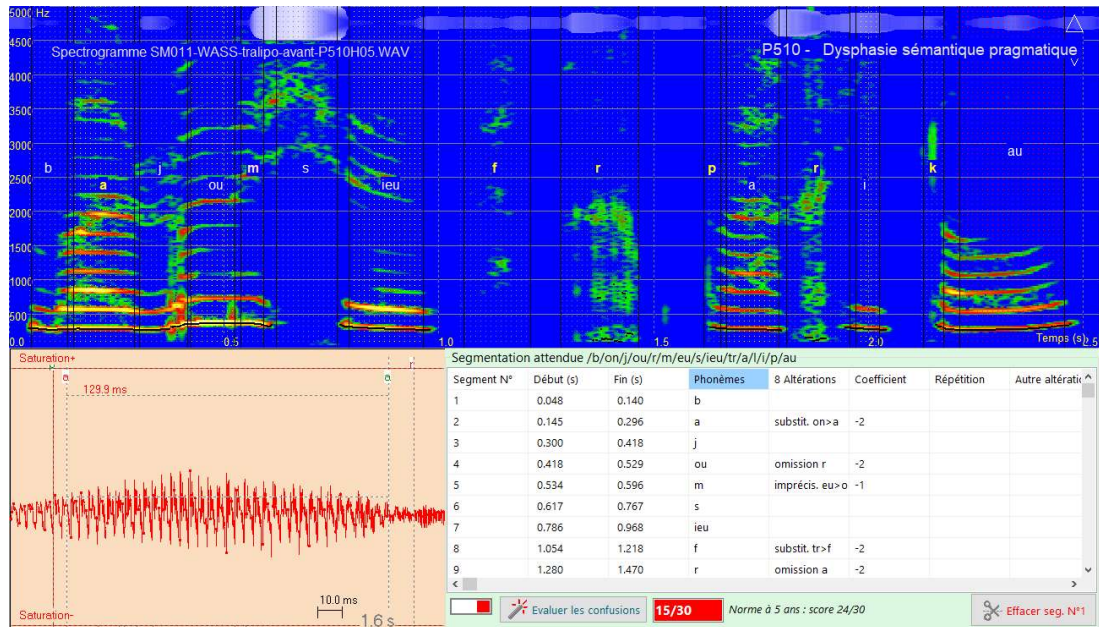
5000 Hz
4500
4000
3500
3000
2500
2000
1500
1000
500
0.0

Spectrogramme SM011-WASS-tralipo-avant-P510H05.WAV

P510 - Dysphasie sémantique pragmatique

b a j ou m s ieu f r p a r i k au

0.5 1.0 1.5 2.0 Temps (s) 2.5

Saturation+
129.9 ms
10.0 ms
1.6 s
Saturation-

Segmentation attendue /b/on/j/ou/r/m/eu/s/ieu/tr/a/l/i/p/au

| Segment N° | Début (s) | Fin (s) | Phonèmes | 8 Altérations | Coefficient | Répétition | Autre altératio |
|---|---|---|---|---|---|---|---|
| 1 | 0.048 | 0.140 | b | | | | |
| 2 | 0.145 | 0.296 | a | substit. on>a | -2 | | |
| 3 | 0.300 | 0.418 | j | | | | |
| 4 | 0.418 | 0.529 | ou | omission r | -2 | | |
| 5 | 0.534 | 0.596 | m | imprécis. eu>o | -1 | | |
| 6 | 0.617 | 0.767 | s | | | | |
| 7 | 0.786 | 0.968 | ieu | | | | |
| 8 | 1.054 | 1.218 | f | substit. tr>f | -2 | | |
| 9 | 1.280 | 1.470 | r | omission a | -2 | | |

Evaluer les confusions
15/30
Norme à 5 ans : score 24/30
Effacer seg. N°1